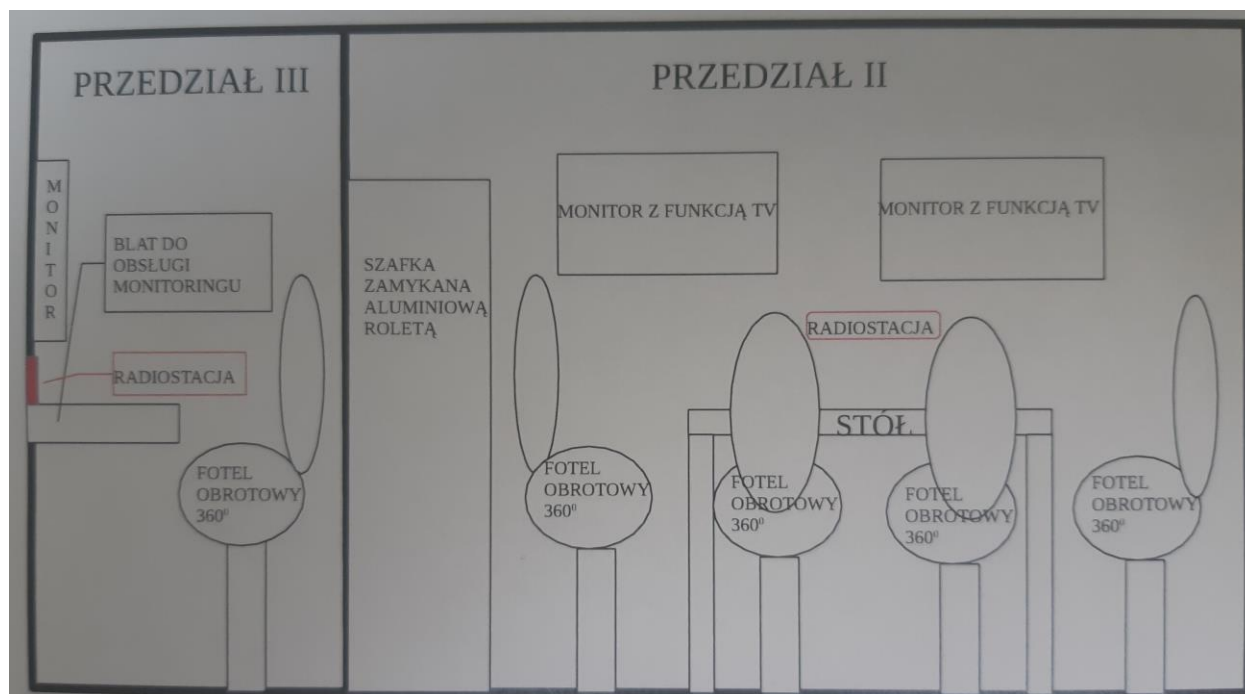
PRZEDZIAŁ III

MONITOR

BLAT DO OBSŁUGI MONITORINGU

RADIOSTACJA

FOTEL OBROTOWY $360^0$

PRZEDZIAŁ II

SZAFKA ZAMYKANA ALUMINIOWĄ ROLETĄ

MONITOR Z FUNKCJĄ TV

MONITOR Z FUNKCJĄ TV

RADIOSTACJA

STÓŁ

FOTEL OBROTOWY $360^0$

FOTEL OBROTOWY $360^0$

FOTEL OBROTOWY $360^0$

FOTEL OBROTOWY $360^0$